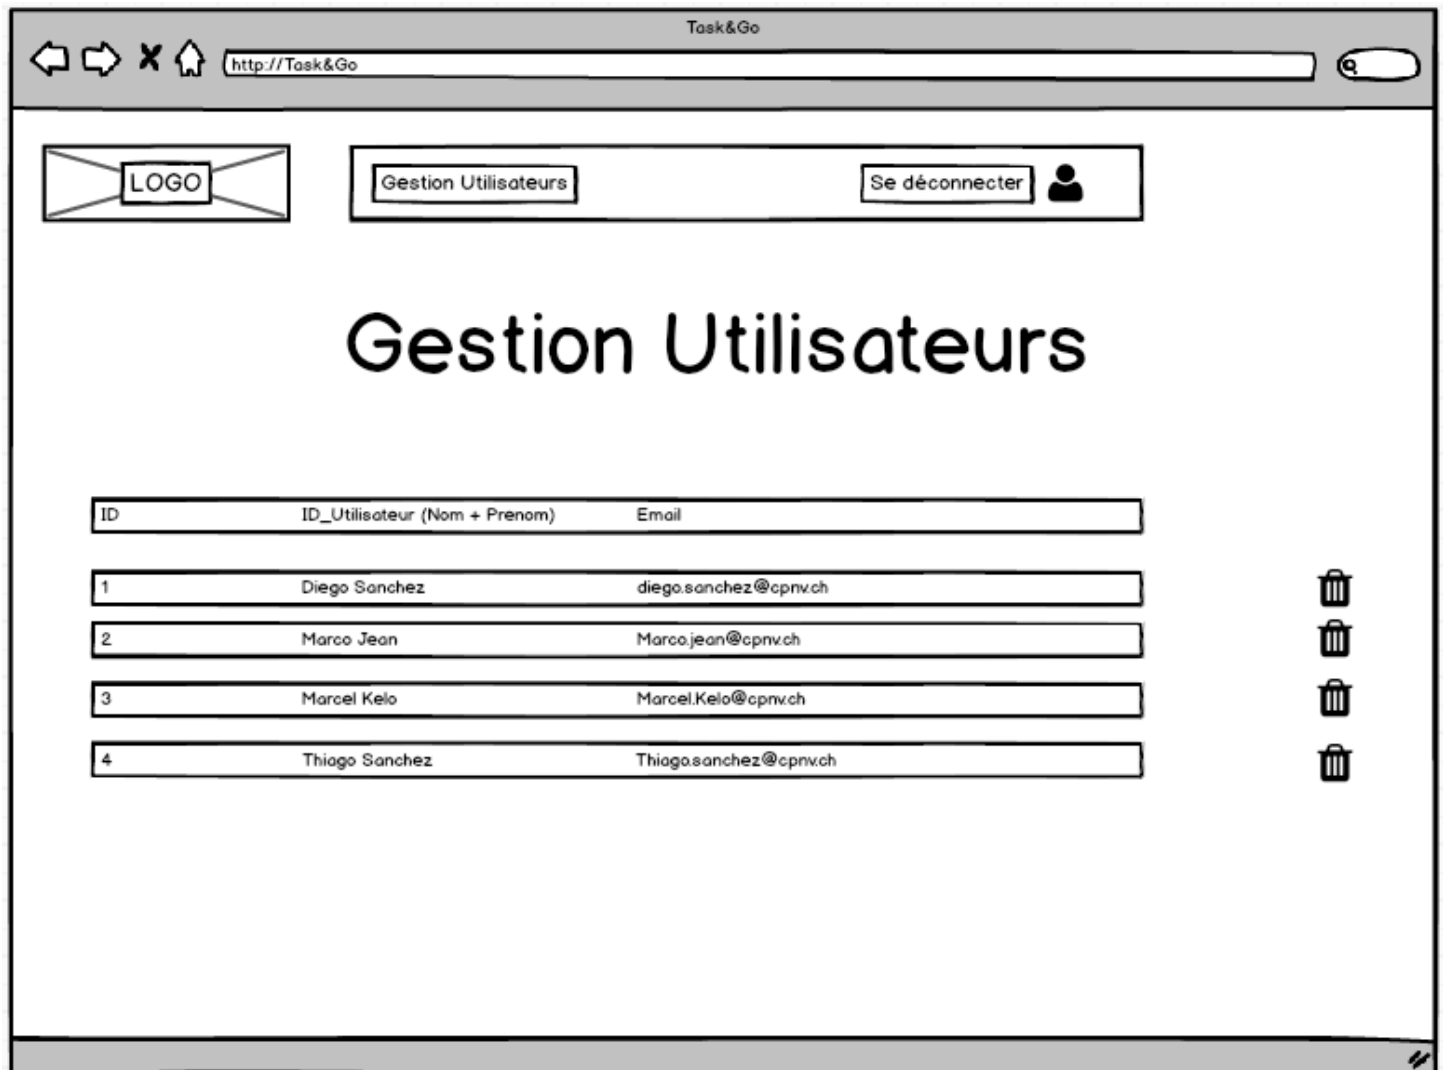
Task&Go

http://Task&Go

LOGO

Gestion Utilisateurs

Se déconnecter

Gestion Utilisateurs

| ID | ID_Utilisateur (Nom + Prenom) | Email |
|---|---|---|
| 1 | Diego Sanchez | diego.sanchez@cpnv.ch |
| 2 | Marco Jean | Marco.jean@cpnv.ch |
| 3 | Marcel Kelo | Marcel.Kelo@cpnv.ch |
| 4 | Thiago Sanchez | Thiago.sanchez@cpnv.ch |